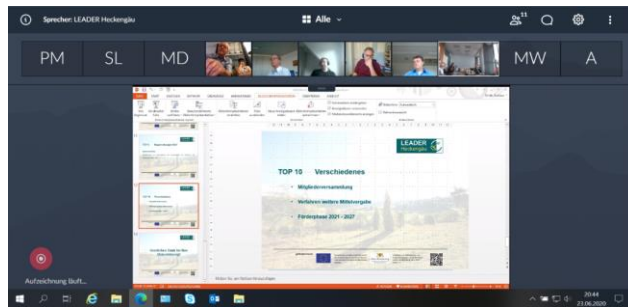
Sprecher: LEADER Heckengäu

Alle

11

PM

SL

MD

MW

A

LEADER Heckengäu

TOP 10 Verschiedenes

Mitgliederversammlung

Verfahren weitere Mittelvergabe

Förderphase 2021 - 2027

Aufzeichnung läuft...

20:44
23.06.2020